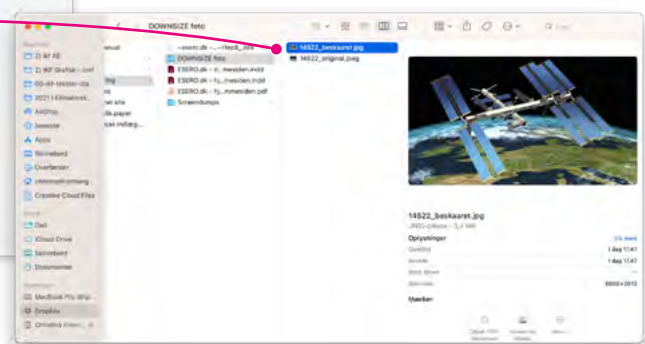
DOWNSIZE foto

Favoritter
2) AF AE
2) INF Grafisk - ...
00-AF-Master-...
2021 i Klimatorsk...
AirDrop
Seneste
Apps
Skrivebord
Overførsler
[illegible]
Creative Cloud Files

iCloud
Dell
iCloud Drive
Skrivebord
Dokumenter

Placeringer
MacBook Pro
Dropbox
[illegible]

manual
ing
s
...et site
...k.paper
...cal indtag...

~esero.dk - ~lepå_...
DOWNSIZE foto
ESERO.dk - ri...mesiden.indd
ESERO.dk - fy...mesiden.indd
ESERO.dk - fy...mesiden.pdf
Screendumps

14522_beskaaret.jpg
14522_original.jpg

14522_beskaaret.jpg
JPEG-billede - 3,4 MB
Oplysninger
Vis mere
Oprettet
I dag 11.41
Ændret
I dag 11.41
Sidst åbnet
--
Dimensioner
6000×2813
Mærker